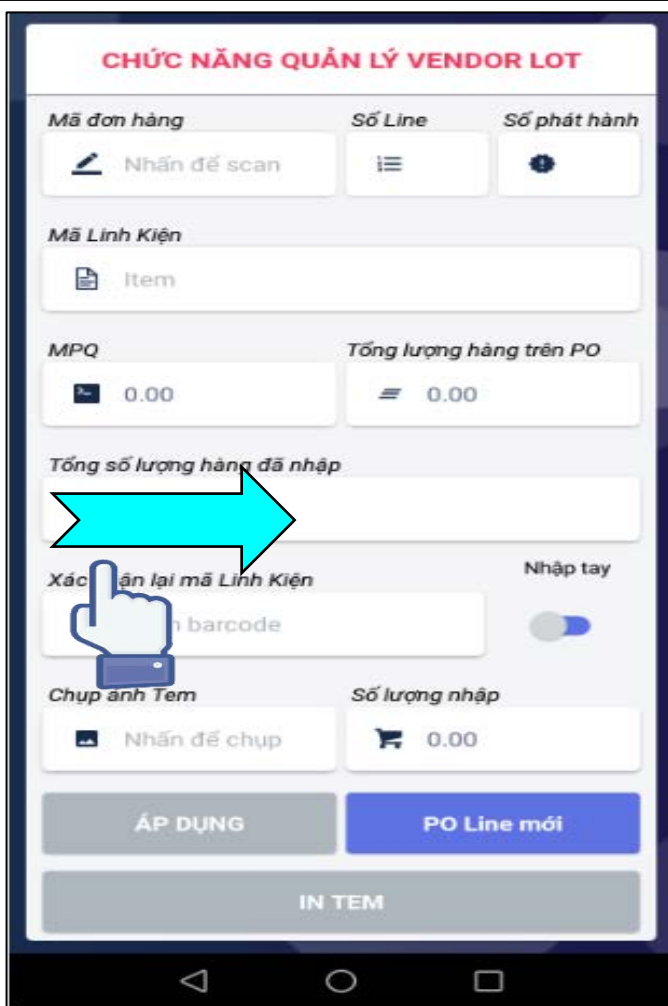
CHỨC NĂNG QUẢN LÝ VENDOR LOT

Mã đơn hàng
Nhấn để scan

Số Line

Số phát hành

Mã Linh Kiện
Item

MPQ
0.00

Tổng lượng hàng trên PO
0.00

Tổng số lượng hàng đã nhập

Xác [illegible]ận lại mã Linh Kiện
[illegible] barcode

Nhập tay

Chụp ảnh Tem
Nhấn để chụp

Số lượng nhập
0.00

ÁP DỤNG

PO Line mới

IN TEM